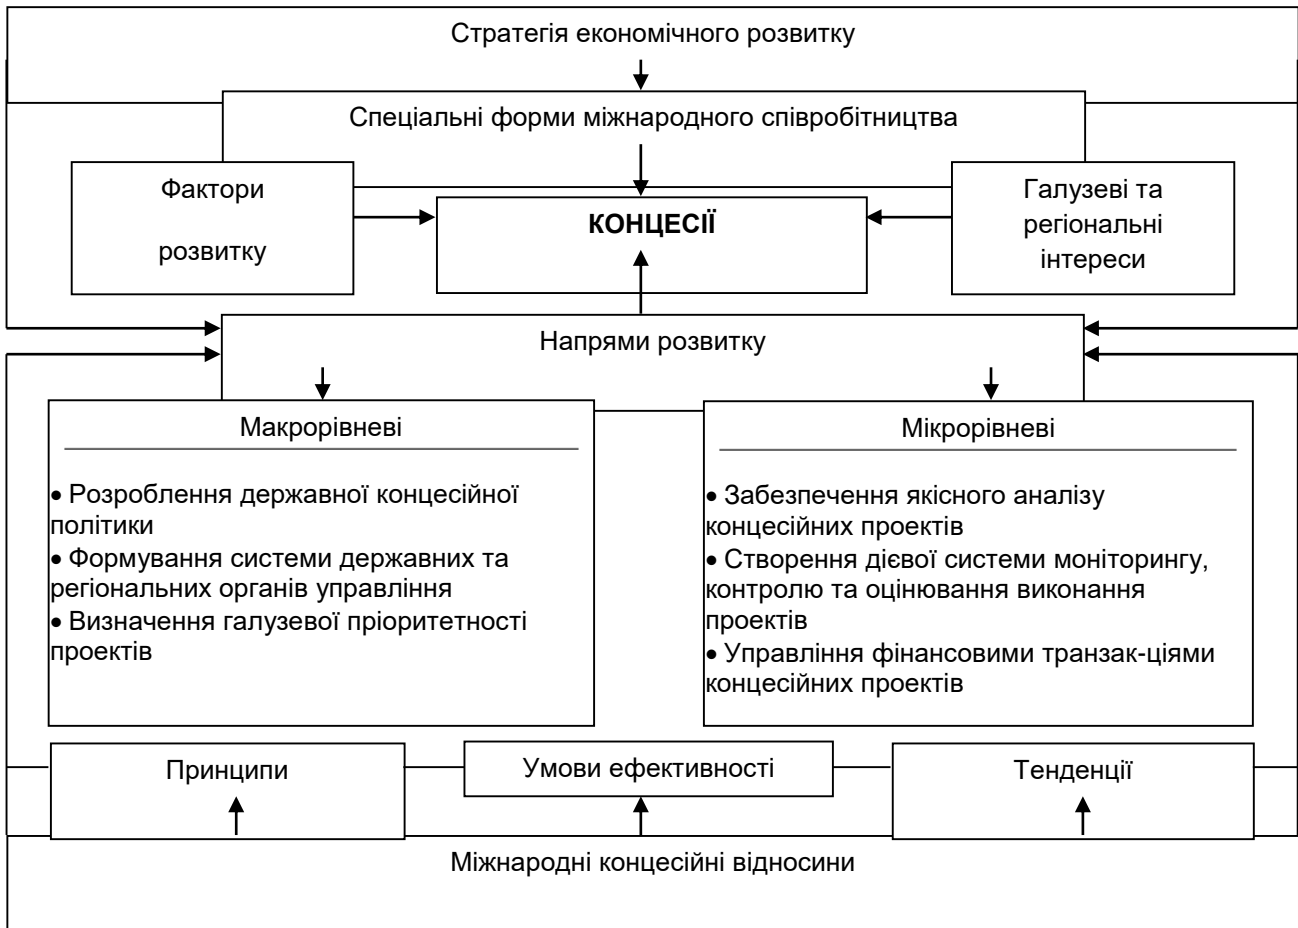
Стратегія економічного розвитку

Спеціальні форми міжнародного співробітництва

Фактори

розвитку

КОНЦЕСІЇ

Галузеві та регіональні інтереси

Напрями розвитку

Макрорівневі

• Розроблення державної концесійної політики
• Формування системи державних та регіональних органів управління
• Визначення галузевої пріоритетності проектів

Мікрорівневі

• Забезпечення якісного аналізу концесійних проектів
• Створення дієвої системи моніторингу, контролю та оцінювання виконання проектів
• Управління фінансовими транзак-ціями концесійних проектів

Принципи

Умови ефективності

Тенденції

Міжнародні концесійні відносини